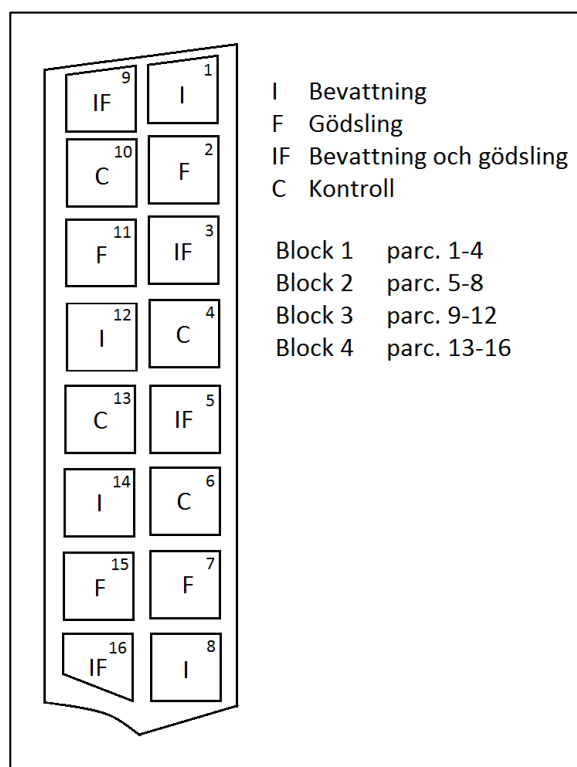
9 IF
1 I
10 C
2 F
11 F
3 IF
12 I
4 C
13 C
5 IF
14 I
6 C
15 F
7 F
16 IF
8 I

I Bevattning
F Gödsling
IF Bevattning och gödsling
C Kontroll

Block 1 parc. 1-4
Block 2 parc. 5-8
Block 3 parc. 9-12
Block 4 parc. 13-16